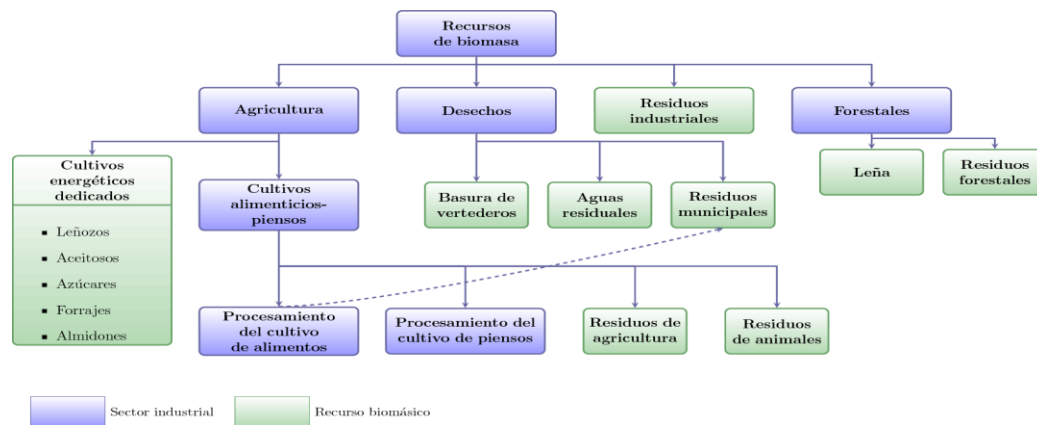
Recursos de biomasa

Agricultura

Desechos

Residuos industriales

Forestales

Cultivos energéticos dedicados

- Leñozos
- Aceitosos
- Azúcares
- Forrajes
- Almidones

Cultivos alimenticios-piensos

Basura de vertederos

Aguas residuales

Residuos municipales

Leña

Residuos forestales

Procesamiento del cultivo de alimentos

Procesamiento del cultivo de piensos

Residuos de agricultura

Residuos de animales

Sector industrial

Recurso biomásico